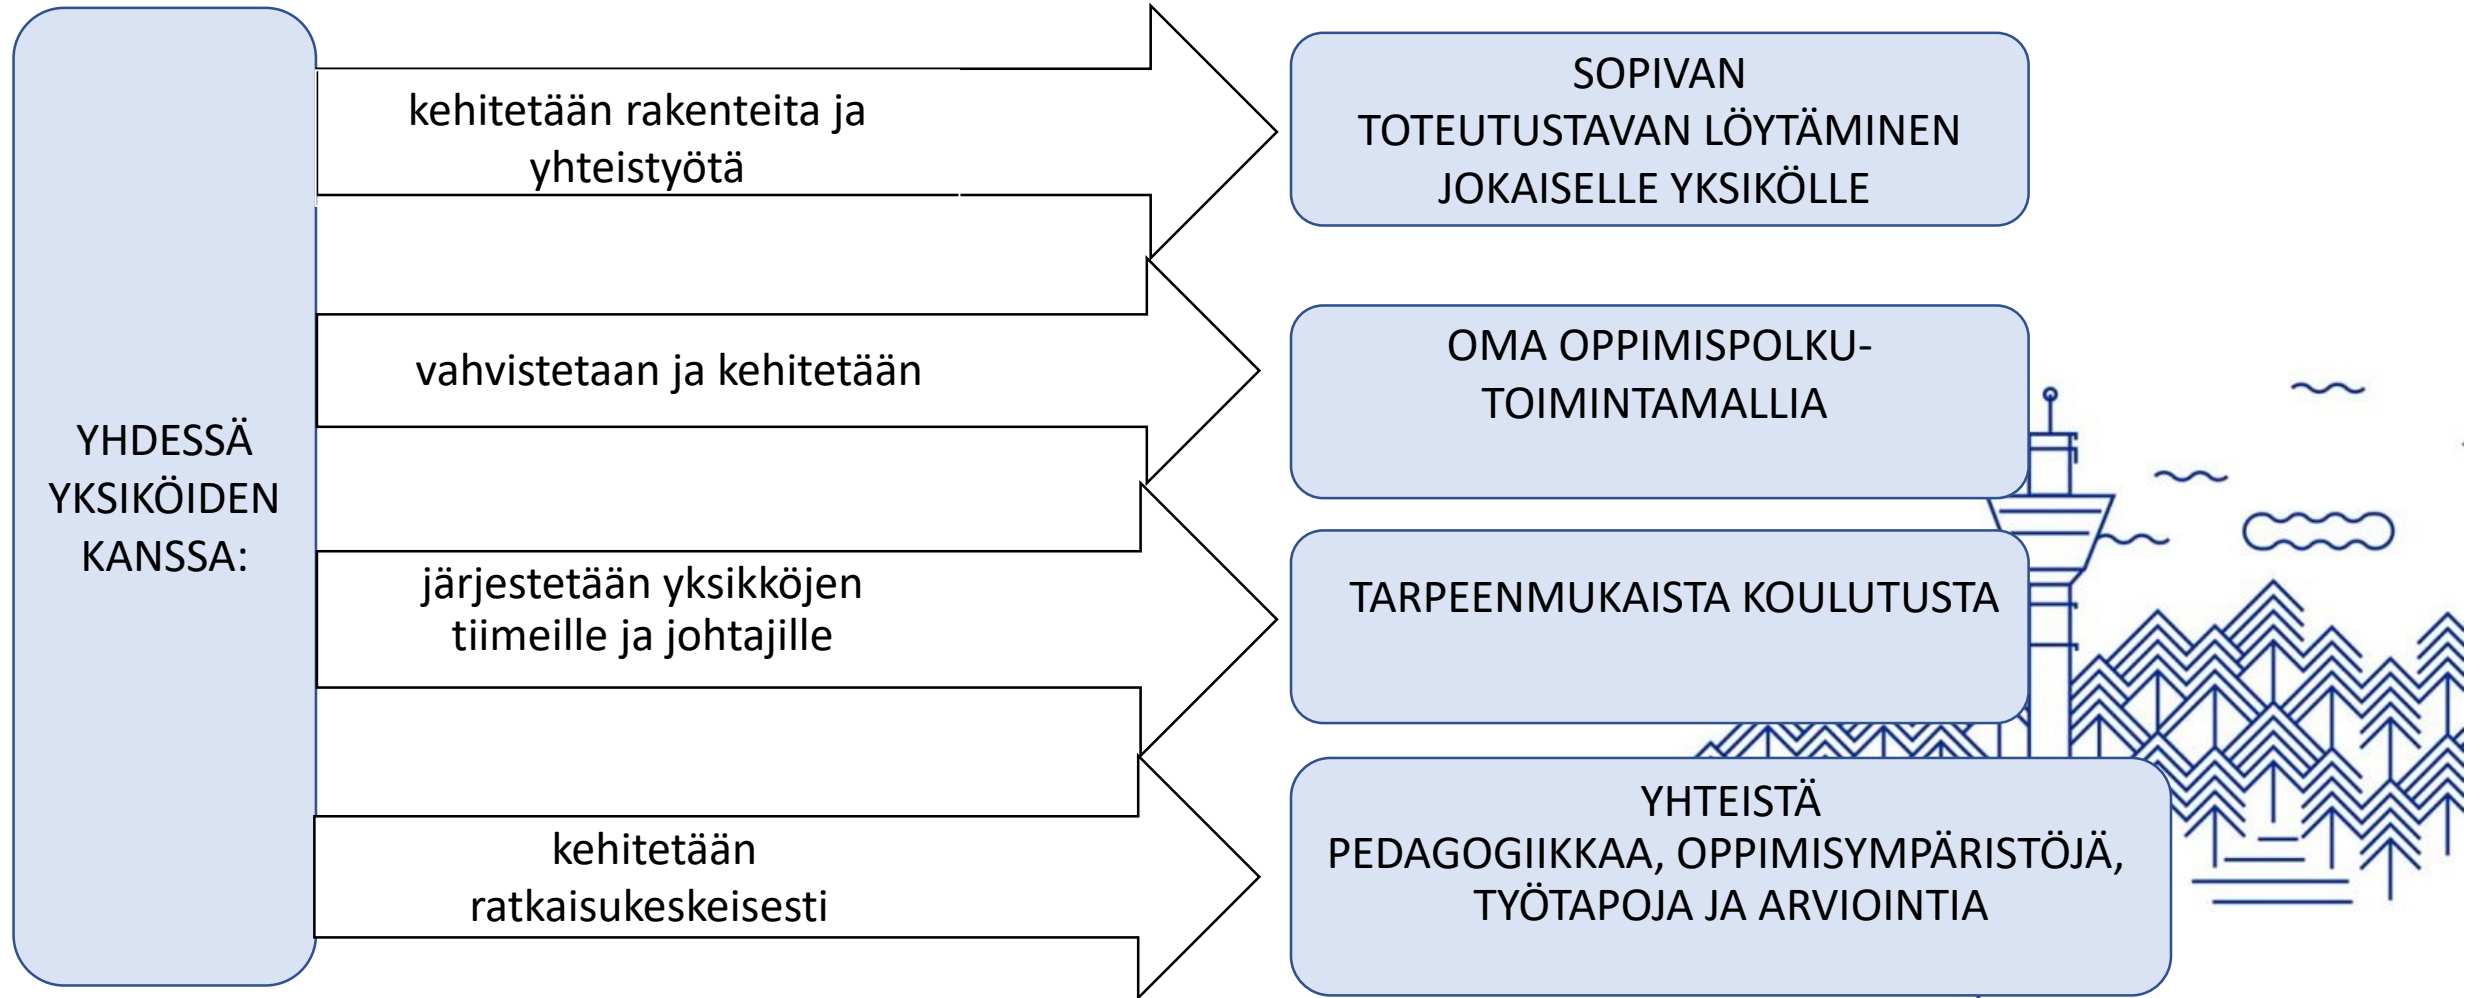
YHDESSÄ YKSIKÖIDEN KANSSA:

kehitetään rakenteita ja yhteistyötä

SOPIVAN TOTEUTUSTAVAN LÖYTÄMINEN JOKAISELLE YKSIKÖLLE

vahvistetaan ja kehitetään

OMA OPPIMISPOLKU-TOIMINTAMALLIA

järjestetään yksikköjen tiimeille ja johtajille

TARPEENMUKAISTA KOULUTUSTA

kehitetään ratkaisukeskeisesti

YHTEISTÄ PEDAGOGIIKKAA, OPPIMISYMPÄRISTÖJÄ, TYÖTAPOJA JA ARVIOINTIA